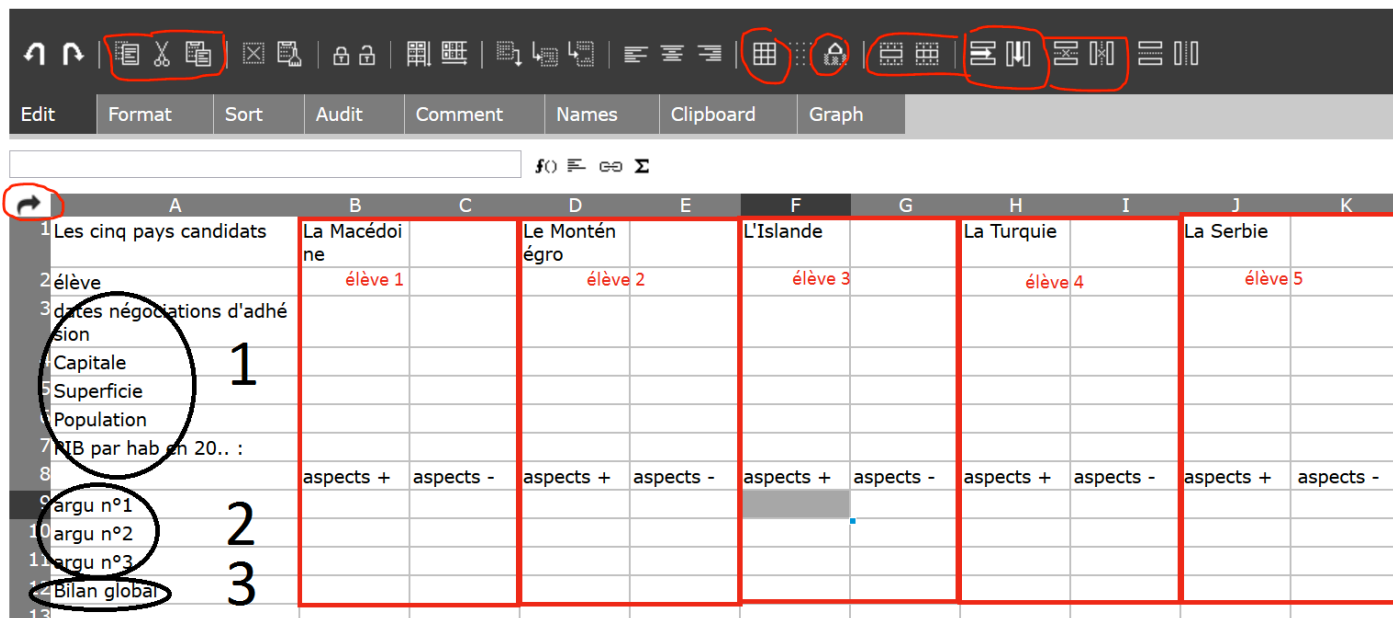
Edit | Format | Sort | Audit | Comment | Names | Clipboard | Graph

| | A | B | C | D | E | F | G | H | I | J | K |
|---|---|---|---|---|---|---|---|---|---|---|---|
| 1 | Les cinq pays candidats | La Macédoine | | Le Monténégro | | L'Islande | | La Turquie | | La Serbie | |
| 2 | élève | élève 1 | | élève 2 | | élève 3 | | élève 4 | | élève 5 | |
| 3 | dates négociations d'adhésion | | | | | | | | | | |
| 4 | Capitale | | | | | | | | | | |
| 5 | Superficie | | | | | | | | | | |
| 6 | Population | | | | | | | | | | |
| 7 | PIB par hab en 20.. : | | | | | | | | | | |
| 8 | | aspects + | aspects - | aspects + | aspects - | aspects + | aspects - | aspects + | aspects - | aspects + | aspects - |
| 9 | argu n°1 | | | | | | | | | | |
| 10 | argu n°2 | | | | | | | | | | |
| 11 | argu n°3 | | | | | | | | | | |
| 12 | Bilan global | | | | | | | | | | |
| 13 | | | | | | | | | | | |

1

2

3